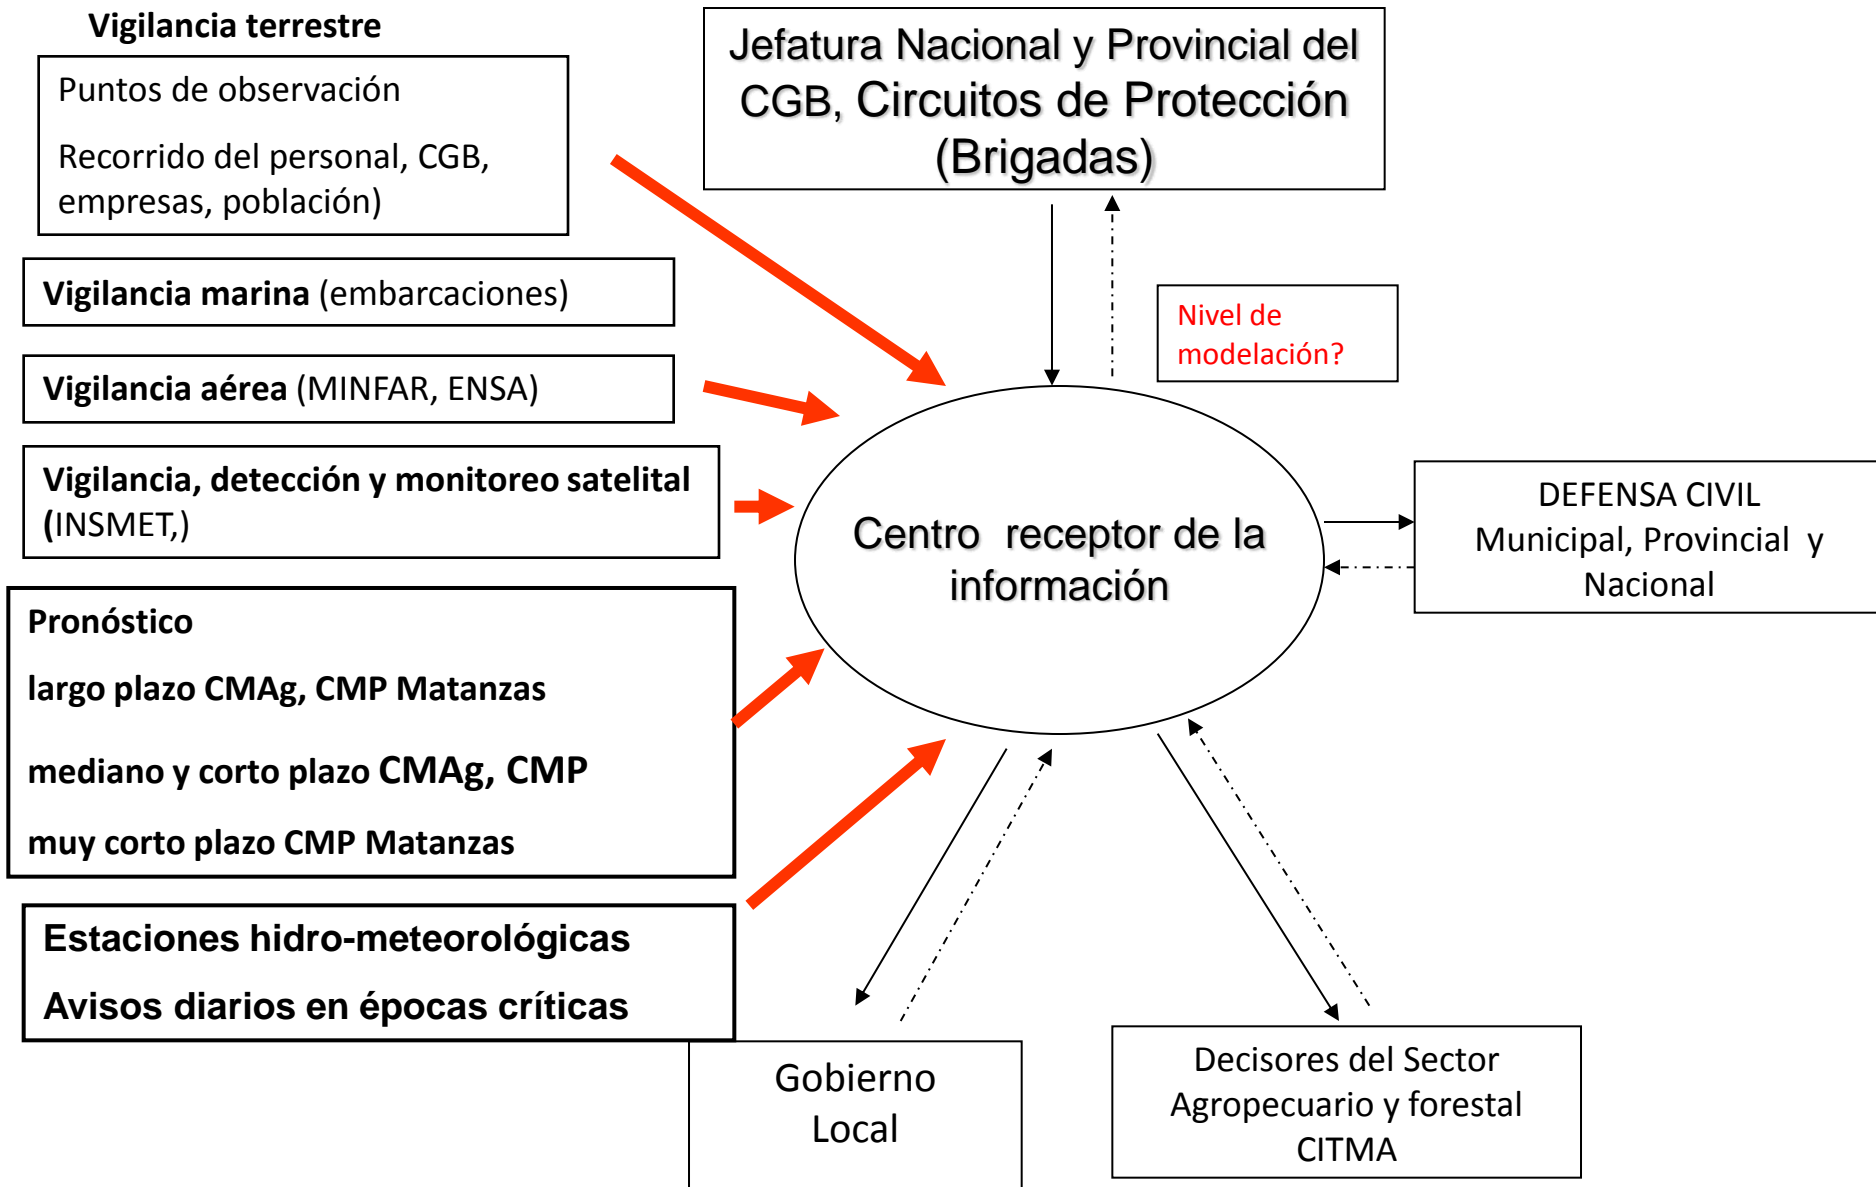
Vigilancia terrestre

Puntos de observación

Recorrido del personal, CGB, empresas, población)

Vigilancia marina (embarcaciones)

Vigilancia aérea (MINFAR, ENSA)

Vigilancia, detección y monitoreo satelital (INSMET,)

Pronóstico

largo plazo CMAg, CMP Matanzas

mediano y corto plazo CMAg, CMP

muy corto plazo CMP Matanzas

Estaciones hidro-meteorológicas

Avisos diarios en épocas críticas

Jefatura Nacional y Provincial del CGB, Circuitos de Protección (Brigadas)

Nivel de modelación?

Centro receptor de la información

DEFENSA CIVIL Municipal, Provincial y Nacional

Gobierno Local

Decisores del Sector Agropecuario y forestal CITMA